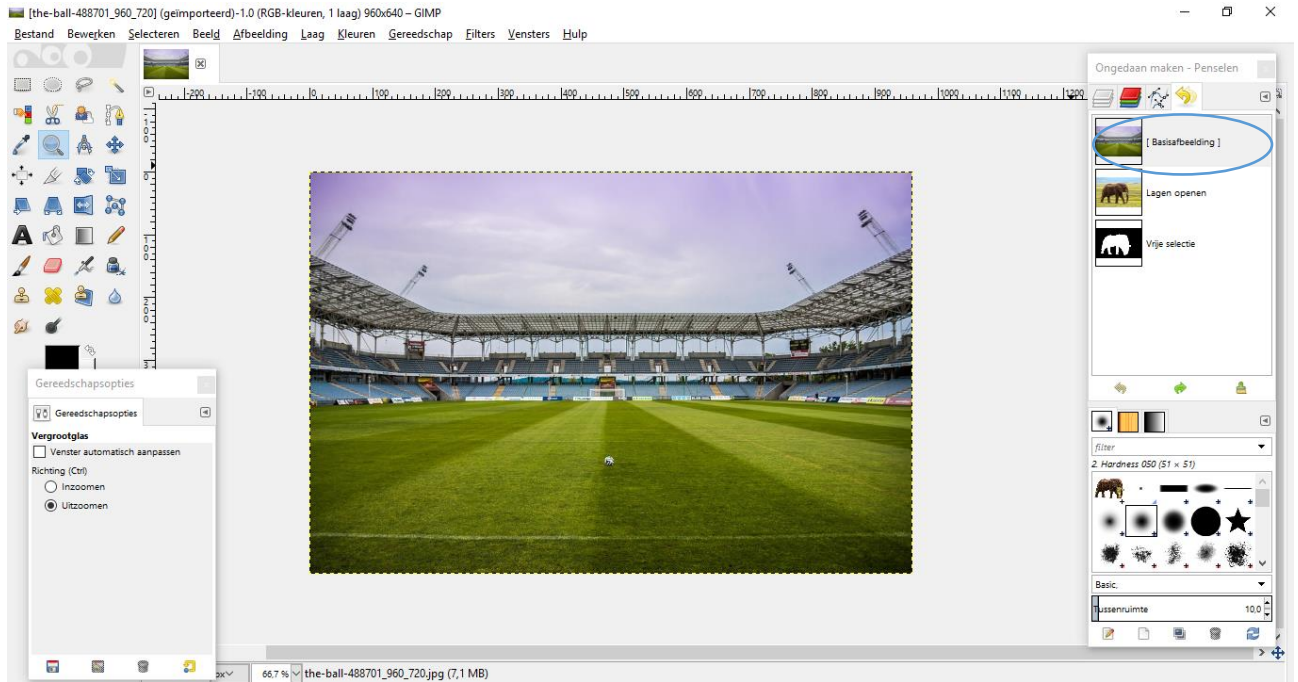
[the-ball-488701_960_720] (geïmporteerd)-1.0 (RGB-kleuren, 1 laag) 960x640 – GIMP

Bestand Bewerken Selecteren Beeld Afbeelding Laag Kleuren Gereedschap Filters Vensters Hulp

-200 -100 0 100 200 300 400 500 600 700 800 900 1000 1100 1200

Gereedschapsopties

Gereedschapsopties

Vergrootglas

Venster automatisch aanpassen

Richting (Ctrl)

Inzoomen

Uitzoomen

Ongedaan maken - Penselen

[ Basisafbeelding ]

Lagen openen

Vrije selectie

filter

2. Hardness 050 (51 × 51)

Basic,

Tussenruimte 10,0

px 66,7 % the-ball-488701_960_720.jpg (7,1 MB)